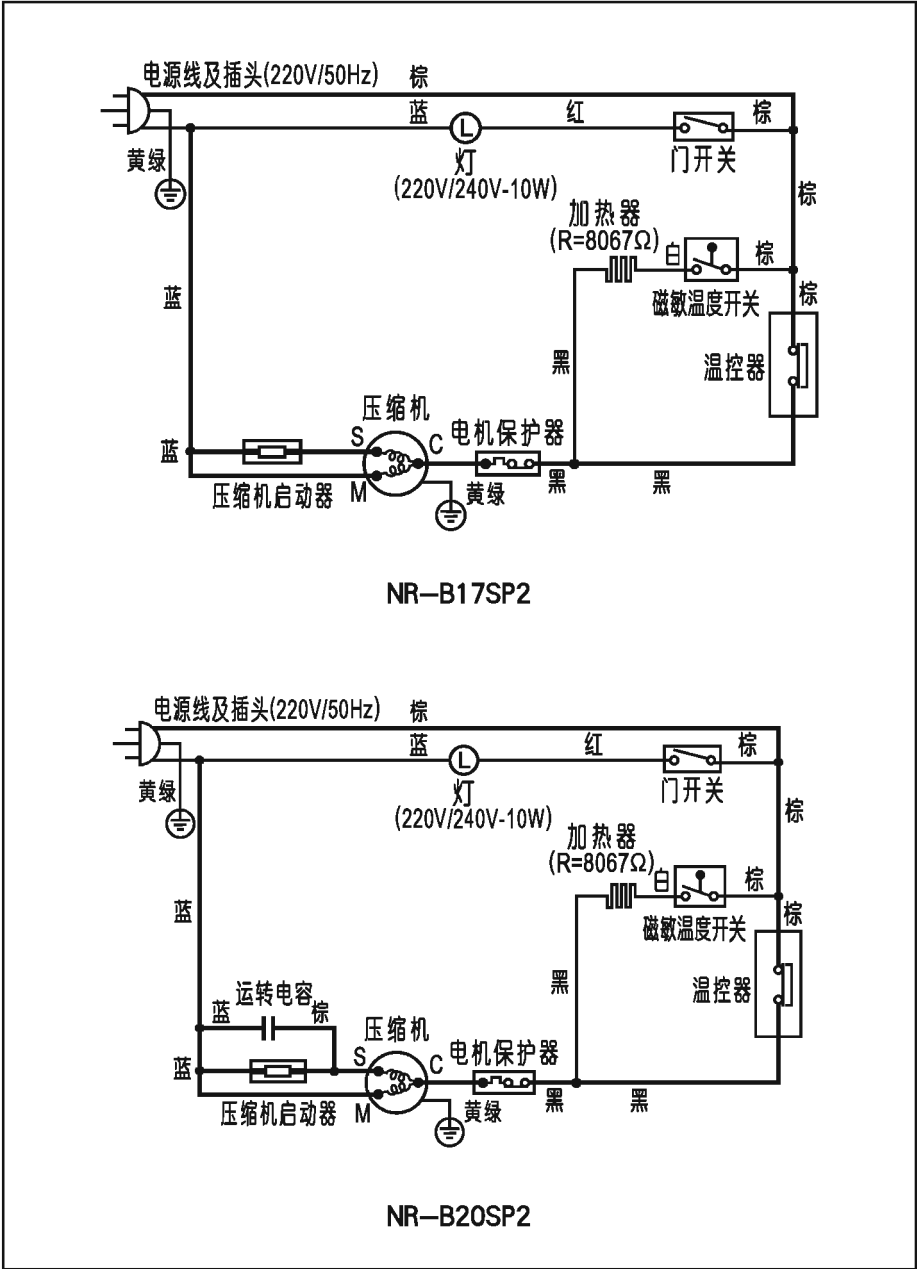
电源线及插头(220V/50Hz)
棕
蓝
红
棕
黄绿
灯
(220V/240V-10W)
门开关
棕
加热器
(R=8067Ω)
白
棕
磁敏温度开关
棕
蓝
黑
温控器
压缩机
S
C
电机保护器
蓝
压缩机启动器
M
黄绿
黑
黑

NR-B17SP2

电源线及插头(220V/50Hz)
棕
蓝
红
棕
黄绿
灯
(220V/240V-10W)
门开关
棕
加热器
(R=8067Ω)
白
棕
磁敏温度开关
棕
蓝
黑
温控器
运转电容
蓝
棕
压缩机
S
C
电机保护器
蓝
压缩机启动器
M
黄绿
黑
黑

NR-B20SP2